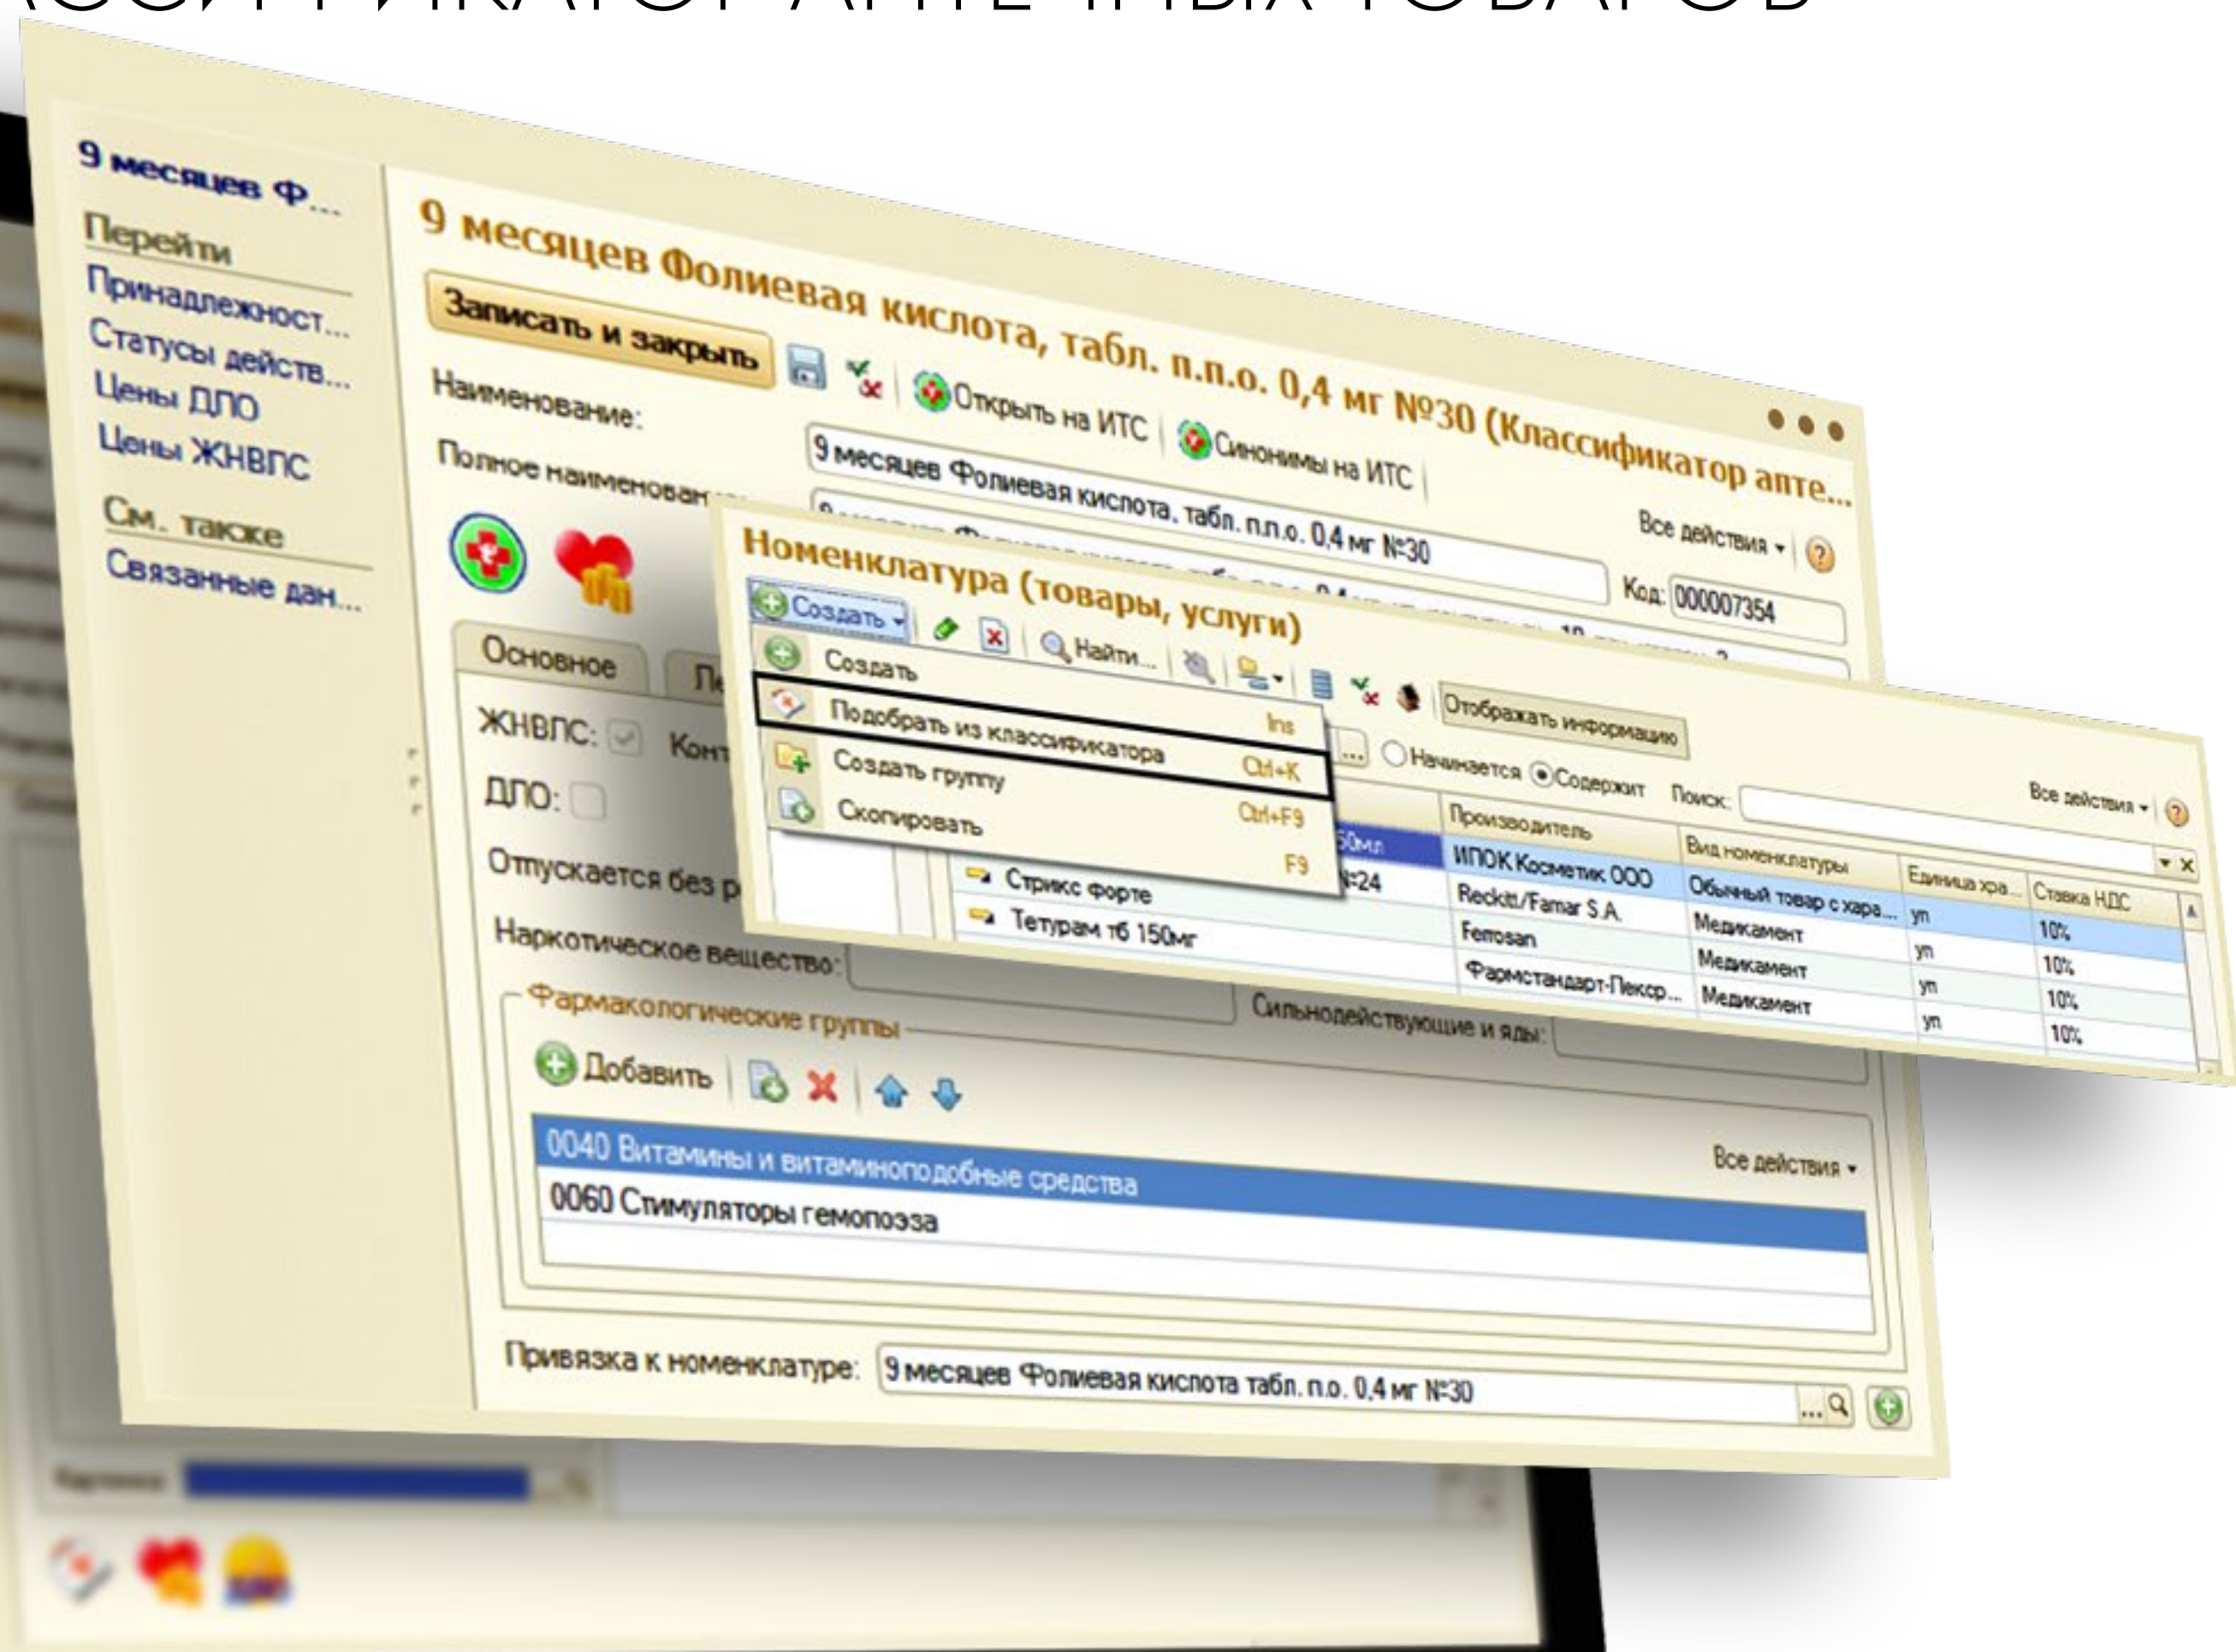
9 месяцев ф...

Перейти
Принадлежност...
Статусы действ...
Цены ДЛО
Цены ЖНВЛС

См. также
Связанные дан...

9 месяцев Фолиевая кислота, табл. п.п.о. 0,4 мг №30 (Классификатор апте...

Записать и закрыть
Открыть на ИТС
Синонимы на ИТС
Все действия
Наименование: 9 месяцев Фолиевая кислота, табл. п.п.о. 0,4 мг №30
Полное наименован
Код: 00007354

Основное
ЖНВЛС:
ДЛО:
Отпускается без р
Наркотическое вещество:
Сильнодействующие и яды:

Фармакологические группы
Добавить
Все действия
0040 Витамины и витаминоподобные средства
0060 Стимуляторы гемопоэза

Привязка к номенклатуре: 9 месяцев Фолиевая кислота табл. п.о. 0,4 мг №30

Номенклатура (товары, услуги)
Создать
Найти...
Отображать информацию
Создать Ins
Подобрать из классификатора Ctrl+K
Создать группу Ctrl+F9
Скопировать F9
Начинается
Содержит
Поиск:
Все действия

| | Производитель | Вид номенклатуры | Единица хра... | Ставка НДС |
|---|---|---|---|---|
| 50мл | ИПОК Косметик ООО | Обычный товар с хара... | уп | 10% |
| Стрикс форте №24 | Reckitt/Famar S.A. | Медикамент | уп | 10% |
| Тетурам тб 150мг | Ferrosan | Медикамент | уп | 10% |
| | Фармстандарт-Лексср... | Медикамент | уп | 10% |